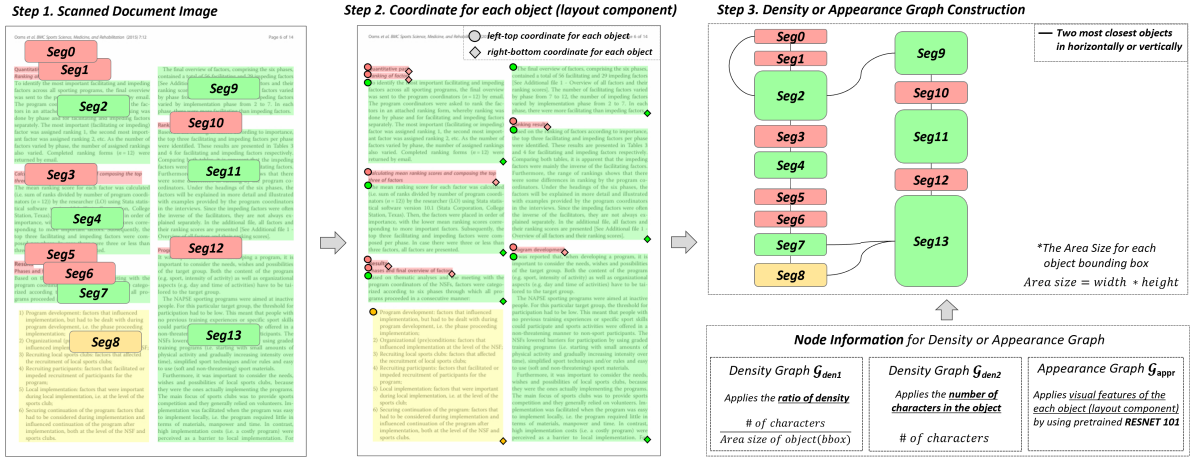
Step 1. Scanned Document Image

Step 2. Coordinate for each object (layout component)

Step 3. Density or Appearance Graph Construction

Seg0
Seg1
Seg2
Seg3
Seg4
Seg5
Seg6
Seg7
Seg8
Seg9
Seg10
Seg11
Seg12
Seg13

left-top coordinate for each object
right-bottom coordinate for each object

Two most closest objects in horizontally or vertically

Seg0
Seg1
Seg2
Seg3
Seg4
Seg5
Seg6
Seg7
Seg8
Seg9
Seg10
Seg11
Seg12
Seg13

*The Area Size for each object bounding box
$Area\ size = width\ *\ height$

Node Information for Density or Appearance Graph

Density Graph $\mathcal{G}_{den1}$
Applies the ratio of density
$\frac{\#\ of\ characters}{Area\ size\ of\ object(bbox)}$

Density Graph $\mathcal{G}_{den2}$
Applies the number of characters in the object
$\#\ of\ characters$

Appearance Graph $\mathcal{G}_{appr}$
Applies visual features of the each object (layout component) by using pretrained RESNET 101